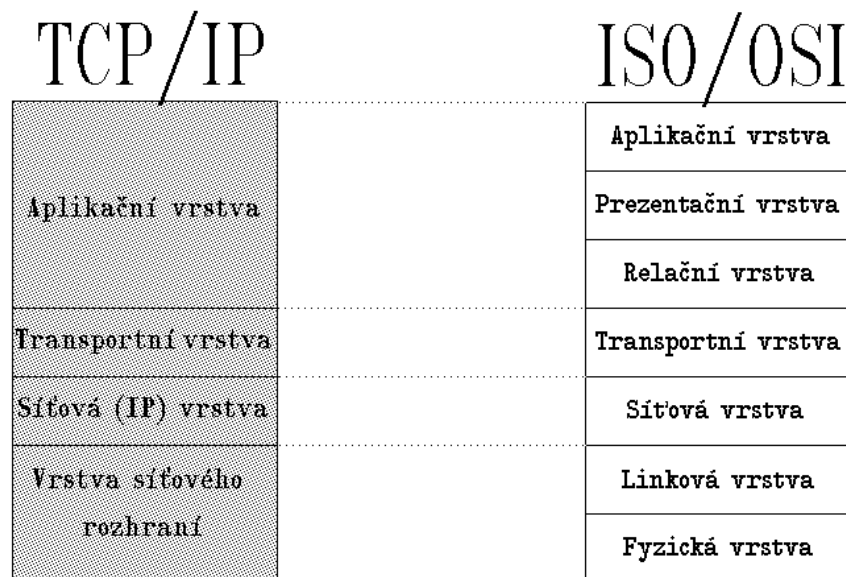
TCP/IP

ISO/OSI

| TCP/IP | ISO/OSI |
|---|---|
| Aplikační vrstva | Aplikační vrstva |
| | Prezentační vrstva |
| | Relační vrstva |
| Transportní vrstva | Transportní vrstva |
| Síťová (IP) vrstva | Síťová vrstva |
| Vrstva síťového rozhraní | Linková vrstva |
| | Fyzická vrstva |